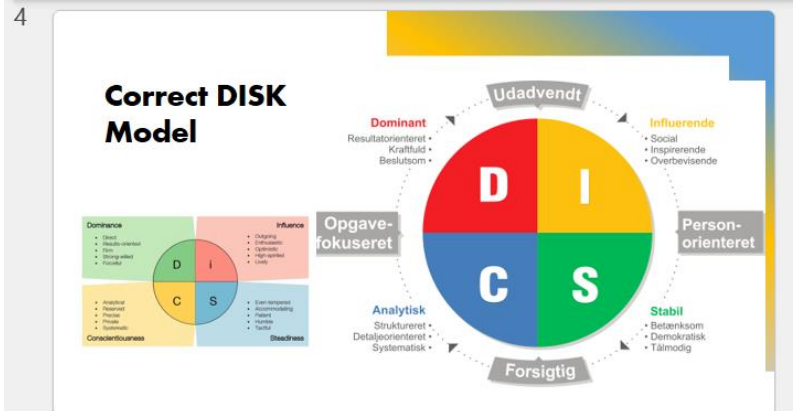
4

Correct DISK Model

Dominance
• Direct
• Results-oriented
• Firm
• Strong-willed
• Forceful

Influence
• Outgoing
• Enthusiastic
• Optimistic
• High-spirited
• Lively

D I C S

• Analytical
• Reserved
• Precise
• Private
• Systematic
Conscientiousness

• Even-tempered
• Accommodating
• Patient
• Humble
• Tactful
Steadiness

Udadvendt

Dominant
Resultatorienteret •
Kraftfuld •
Beslutsom •

Influerende
• Social
• Inspirerende
• Overbevisende

Opgavefokuseret

D I C S

Personorienteret

Analytisk
Struktureret •
Detaljeorienteret •
Systematisk •

Stabil
• Betænksom
• Demokratisk
• Tålmodig

Forsigtig